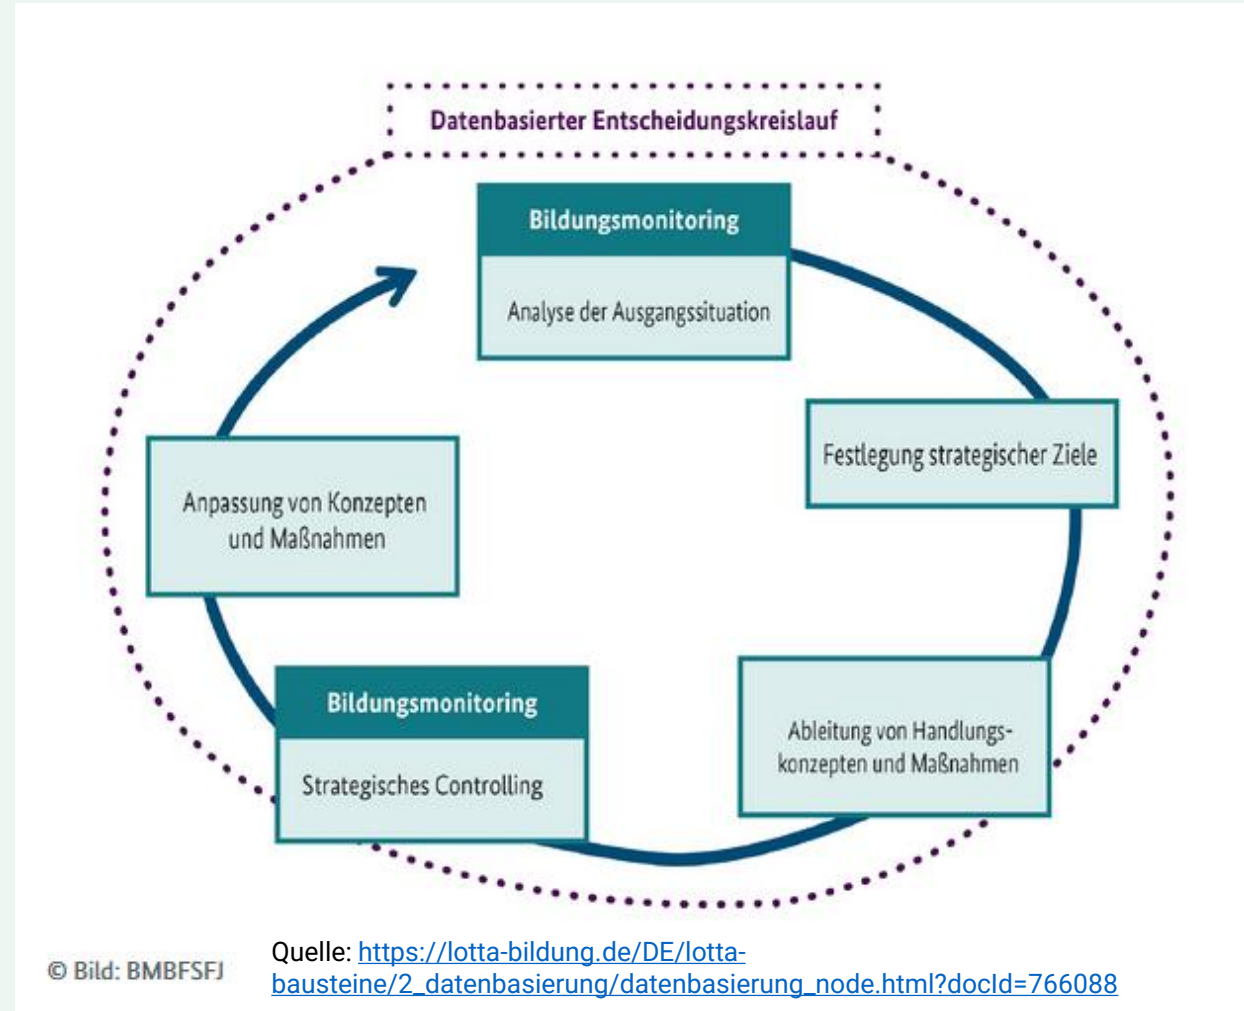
Datenbasierter Entscheidungskreislauf

Bildungsmonitoring

Analyse der Ausgangssituation

Festlegung strategischer Ziele

Ableitung von Handlungskonzepten und Maßnahmen

Bildungsmonitoring

Strategisches Controlling

Anpassung von Konzepten und Maßnahmen

© Bild: BMBFSFJ

Quelle: https://lotta-bildung.de/DE/lotta-bausteine/2_datenbasierung/datenbasierung_node.html?docId=766088